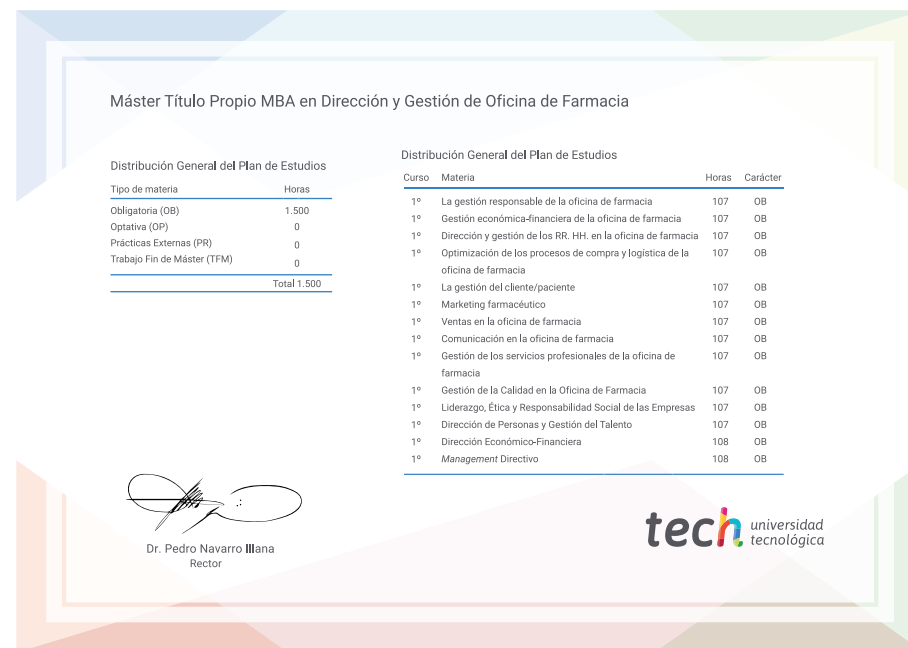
Máster Título Propio MBA en Dirección y Gestión de Oficina de Farmacia

Distribución General del Plan de Estudios

| Tipo de materia | Horas |
|---|---|
| Obligatoria (OB) | 1.500 |
| Optativa (OP) | 0 |
| Prácticas Externas (PR) | 0 |
| Trabajo Fin de Máster (TFM) | 0 |
| | Total 1.500 |

Distribución General del Plan de Estudios

| Curso | Materia | Horas | Carácter |
|---|---|---|---|
| 1º | La gestión responsable de la oficina de farmacia | 107 | OB |
| 1º | Gestión económica-financiera de la oficina de farmacia | 107 | OB |
| 1º | Dirección y gestión de los RR. HH. en la oficina de farmacia | 107 | OB |
| 1º | Optimización de los procesos de compra y logística de la oficina de farmacia | 107 | OB |
| 1º | La gestión del cliente/paciente | 107 | OB |
| 1º | Marketing farmacéutico | 107 | OB |
| 1º | Ventas en la oficina de farmacia | 107 | OB |
| 1º | Comunicación en la oficina de farmacia | 107 | OB |
| 1º | Gestión de los servicios profesionales de la oficina de farmacia | 107 | OB |
| 1º | Gestión de la Calidad en la Oficina de Farmacia | 107 | OB |
| 1º | Liderazgo, Ética y Responsabilidad Social de las Empresas | 107 | OB |
| 1º | Dirección de Personas y Gestión del Talento | 107 | OB |
| 1º | Dirección Económico-Financiera | 108 | OB |
| 1º | Management Directivo | 108 | OB |

Dr. Pedro Navarro Illana
Rector

tech universidad tecnológica